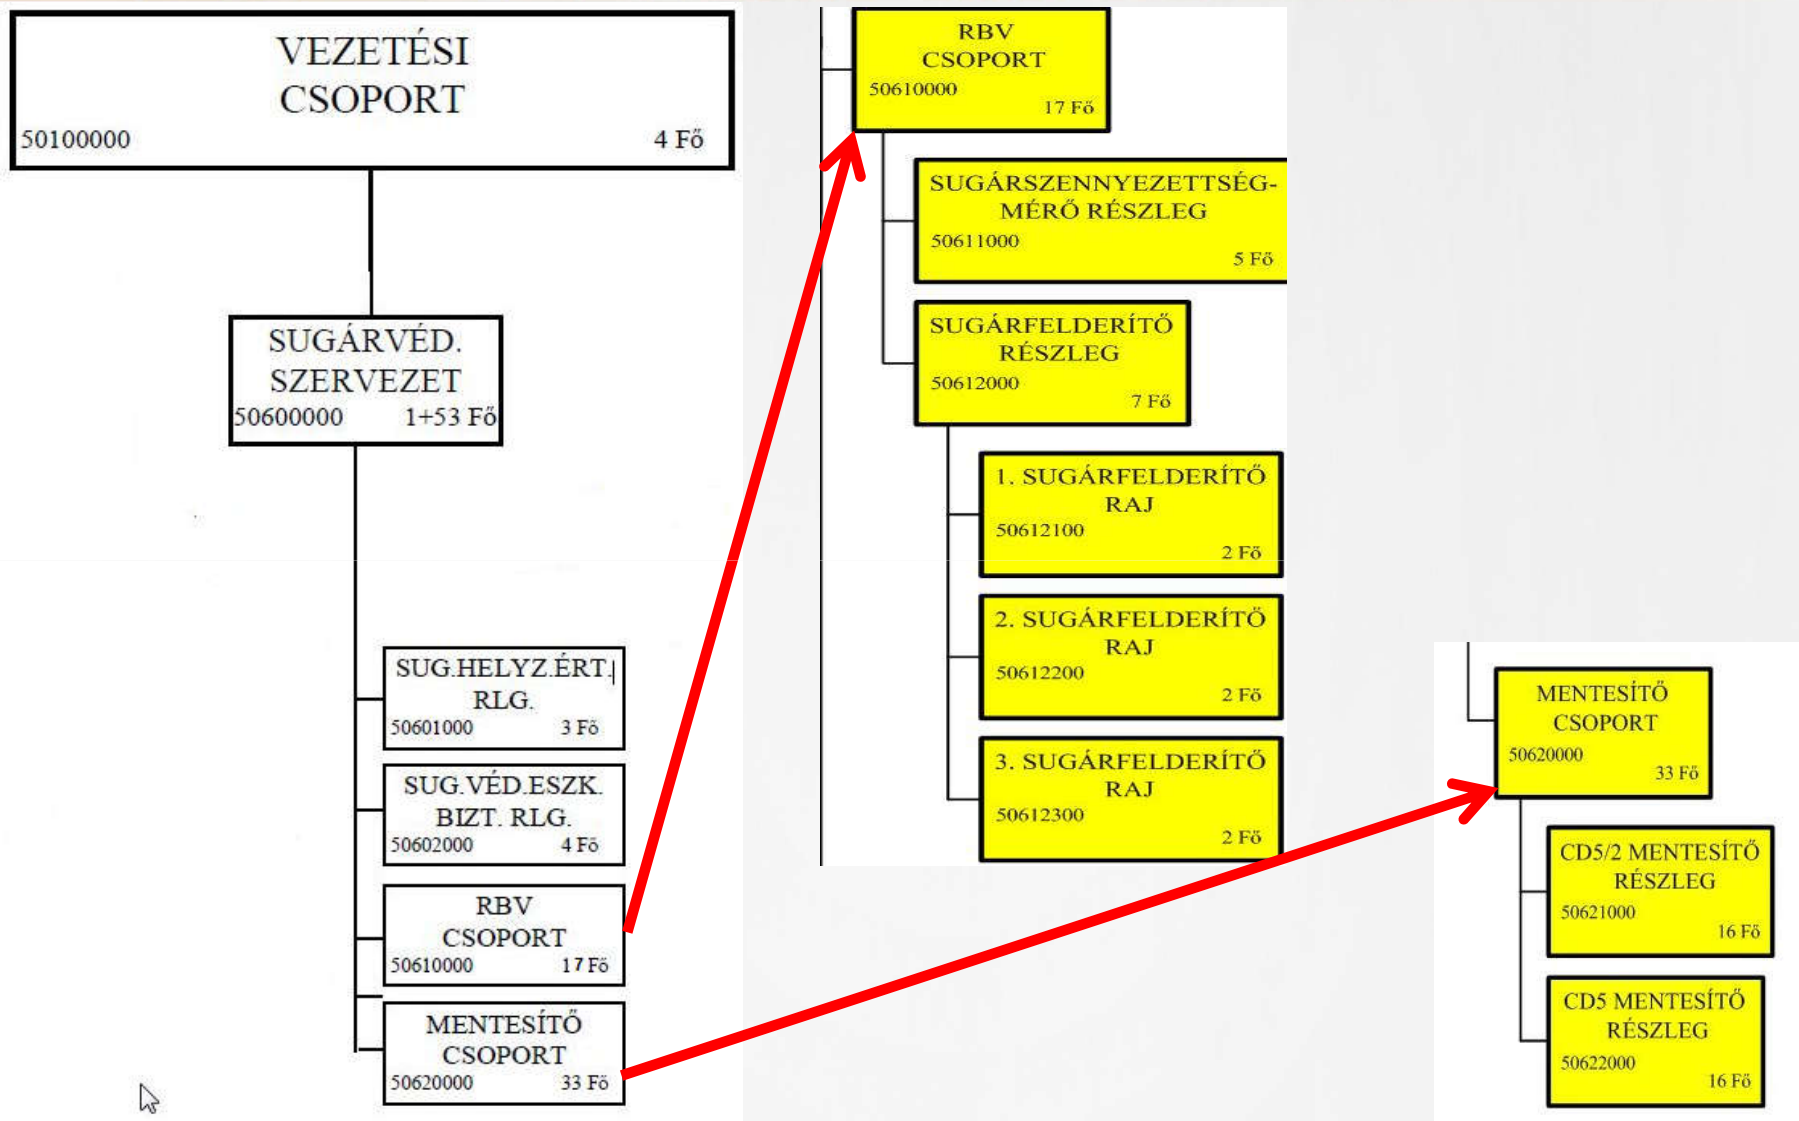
VEZETÉSI CSOPORT
50100000
4 Fő

SUGÁRVÉD. SZERVEZET
50600000
1+53 Fő

SUG.HELYZ.ÉRT. RLG.
50601000
3 Fő

SUG.VÉD.ESZK. BIZT. RLG.
50602000
4 Fő

RBV CSOPORT
50610000
17 Fő

MENTESÍTŐ CSOPORT
50620000
33 Fő

RBV CSOPORT
50610000
17 Fő

SUGÁRSZENNYEZETTSÉG-MÉRŐ RÉSZLEG
50611000
5 Fő

SUGÁRFELDERÍTŐ RÉSZLEG
50612000
7 Fő

1. SUGÁRFELDERÍTŐ RAJ
50612100
2 Fő

2. SUGÁRFELDERÍTŐ RAJ
50612200
2 Fő

3. SUGÁRFELDERÍTŐ RAJ
50612300
2 Fő

MENTESÍTŐ CSOPORT
50620000
33 Fő

CD5/2 MENTESÍTŐ RÉSZLEG
50621000
16 Fő

CD5 MENTESÍTŐ RÉSZLEG
50622000
16 Fő